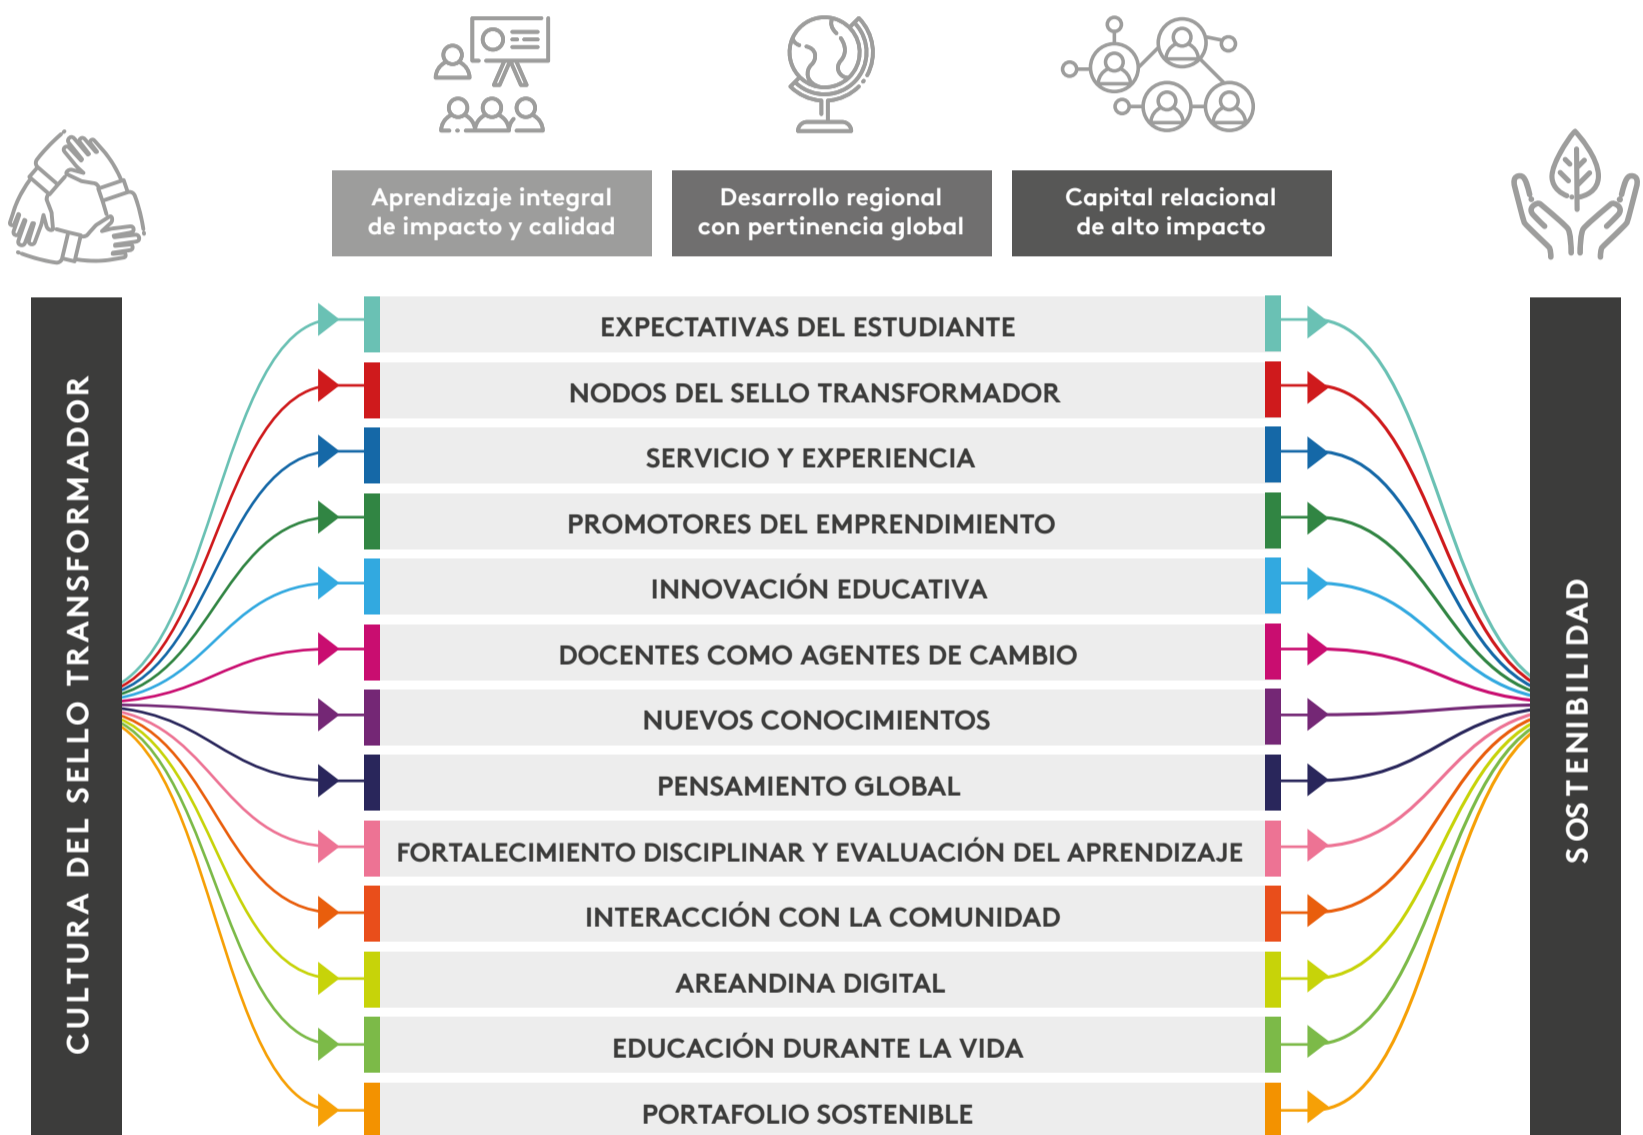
Aprendizaje integral de impacto y calidad

Desarrollo regional con pertinencia global

Capital relacional de alto impacto

CULTURA DEL SELLO TRANSFORMADOR

EXPECTATIVAS DEL ESTUDIANTE

NODOS DEL SELLO TRANSFORMADOR

SERVICIO Y EXPERIENCIA

PROMOTORES DEL EMPRENDIMIENTO

INNOVACIÓN EDUCATIVA

DOCENTES COMO AGENTES DE CAMBIO

NUEVOS CONOCIMIENTOS

PENSAMIENTO GLOBAL

FORTALECIMIENTO DISCIPLINAR Y EVALUACIÓN DEL APRENDIZAJE

INTERACCIÓN CON LA COMUNIDAD

AREANDINA DIGITAL

EDUCACIÓN DURANTE LA VIDA

PORTAFOLIO SOSTENIBLE

SOSTENIBILIDAD